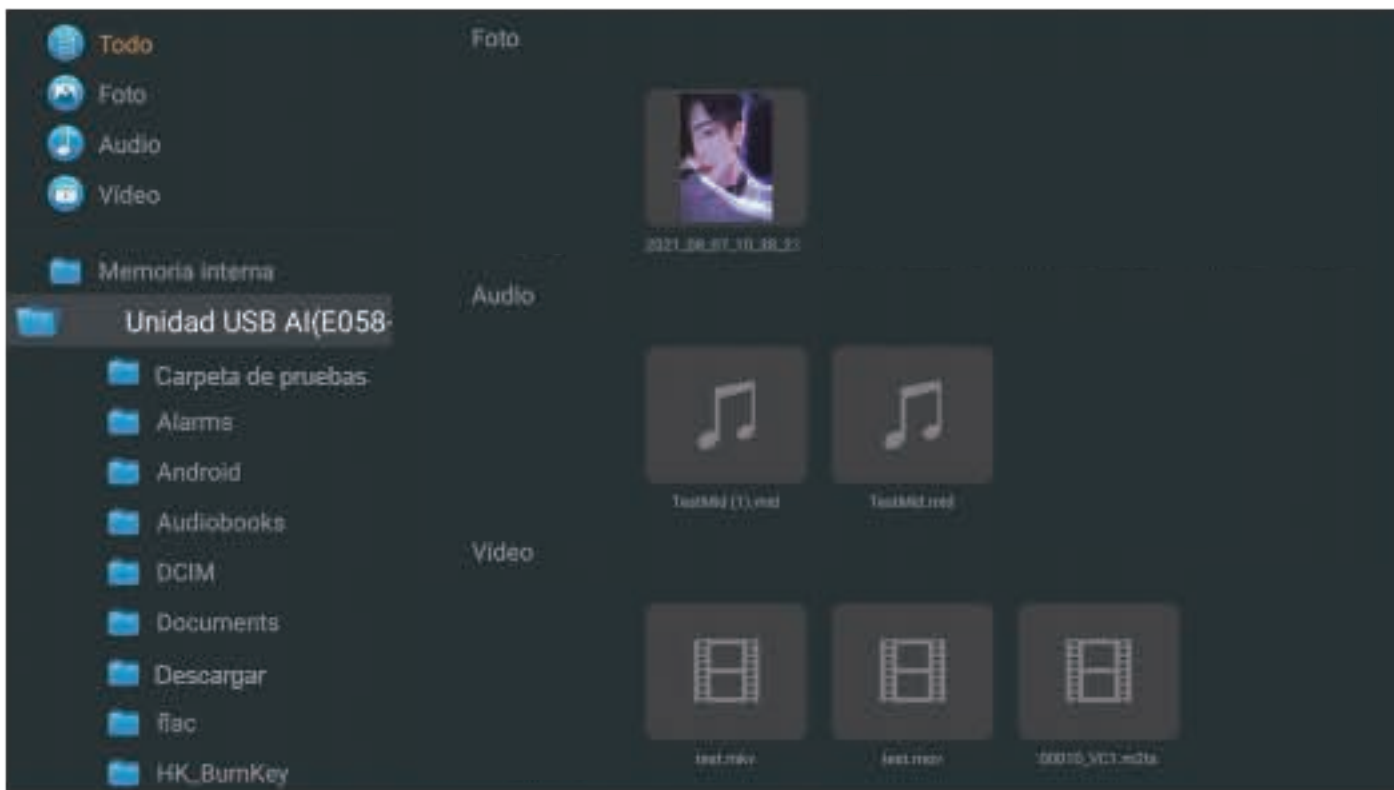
Todo
Foto
Audio
Video

Memoria interna
Unidad USB AI(E058-
Carpeta de pruebas
Alarms
Android
Audiobooks
DCIM
Documents
Descargar
flac
HK_BurnKey

Foto

2021_06_07_10_38_21

Audio

TestMid (1).mid
TestMid.mid

Video

test.mkv
test.mov
00010_VC1.m2ts